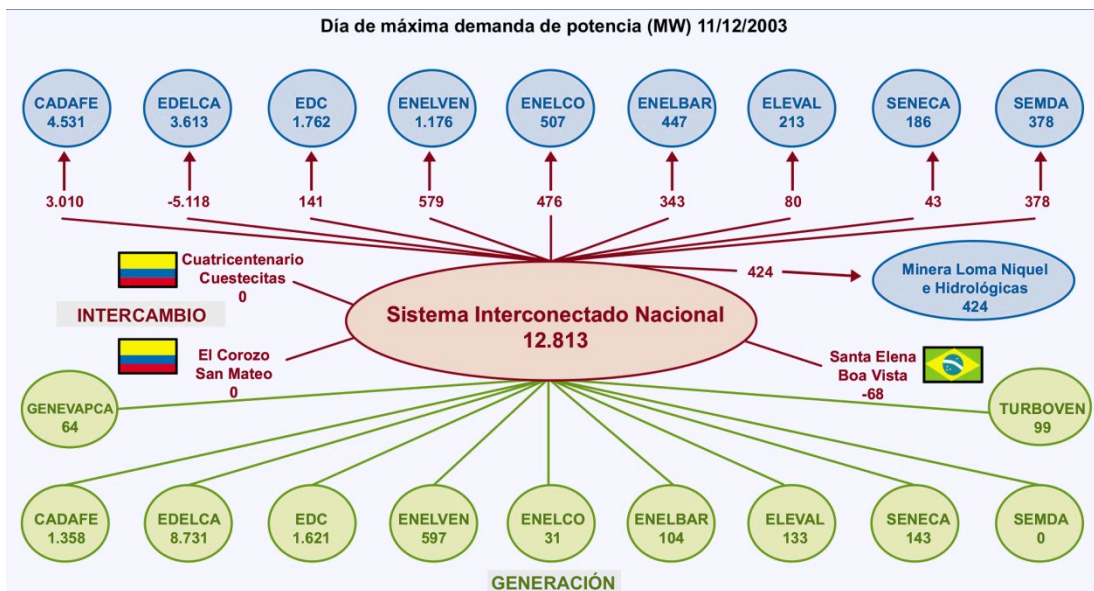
Día de máxima demanda de potencia (MW) 11/12/2003

CADAFE 4.531
EDELCA 3.613
EDC 1.762
ENELVEN 1.176
ENELCO 507
ENELBAR 447
ELEVAL 213
SENECA 186
SEMDA 378

3.010
-5.118
141
579
476
343
80
43
378

Cuatricentenario Cuestecitas 0

424

Minera Loma Niquel e Hidrológicas 424

INTERCAMBIO

Sistema Interconectado Nacional 12.813

El Corozo San Mateo 0

Santa Elena Boa Vista -68

GENEVAPCA 64

TURBOVEN 99

CADAFE 1.358
EDELCA 8.731
EDC 1.621
ENELVEN 597
ENELCO 31
ENELBAR 104
ELEVAL 133
SENECA 143
SEMDA 0

GENERACIÓN